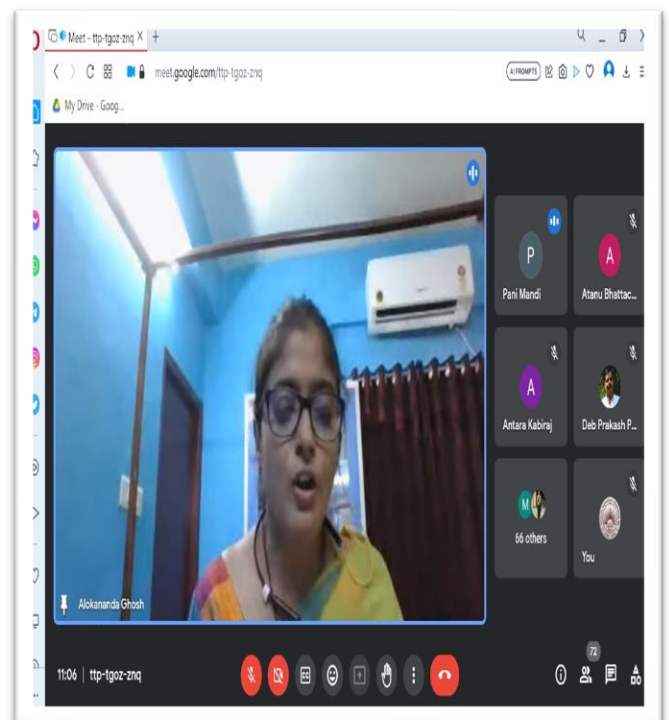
Meet - ttp-tgoz-znq

meet.google.com/ttp-tgoz-znq

AI PROMPTS

My Drive - Goog...

P
Pani Mandi

A
Atanu Bhattac...

A
Antara Kabiraj

Deb Prakash P...

M
66 others

You

Alokananda Ghosh

11:06 | ttp-tgoz-znq

72